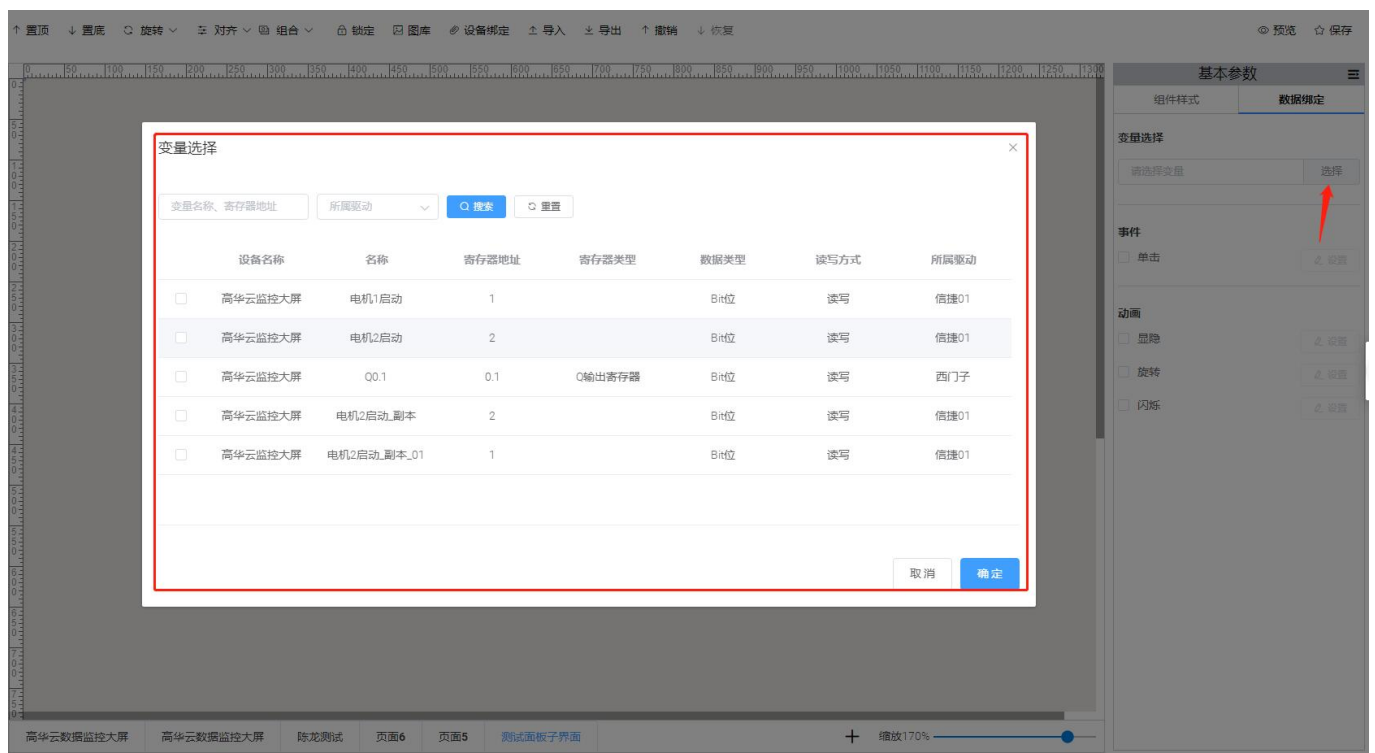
↑ 置顶 ↓ 置底 旋转 对齐 组合 锁定 图库 设备绑定 导入 导出 撤销 恢复

预览 保存

基本参数

组件样式 数据绑定

变量选择

请选择变量 选择

事件

单击 设置

动画

显隐 设置

旋转 设置

闪烁 设置

变量选择

变量名称、寄存器地址 所属驱动 搜索 重置

| | 设备名称 | 名称 | 寄存器地址 | 寄存器类型 | 数据类型 | 读写方式 | 所属驱动 |
|---|---|---|---|---|---|---|---|
| | 高华云监控大屏 | 电机1启动 | 1 | | Bit位 | 读写 | 信捷01 |
| | 高华云监控大屏 | 电机2启动 | 2 | | Bit位 | 读写 | 信捷01 |
| | 高华云监控大屏 | Q0.1 | 0.1 | Q输出寄存器 | Bit位 | 读写 | 西门子 |
| | 高华云监控大屏 | 电机2启动_副本 | 2 | | Bit位 | 读写 | 信捷01 |
| | 高华云监控大屏 | 电机2启动_副本_01 | 1 | | Bit位 | 读写 | 信捷01 |

取消 确定

高华云数据监控大屏 高华云数据监控大屏 陈龙测试 页面6 页面5 测试面板子界面

缩放170%